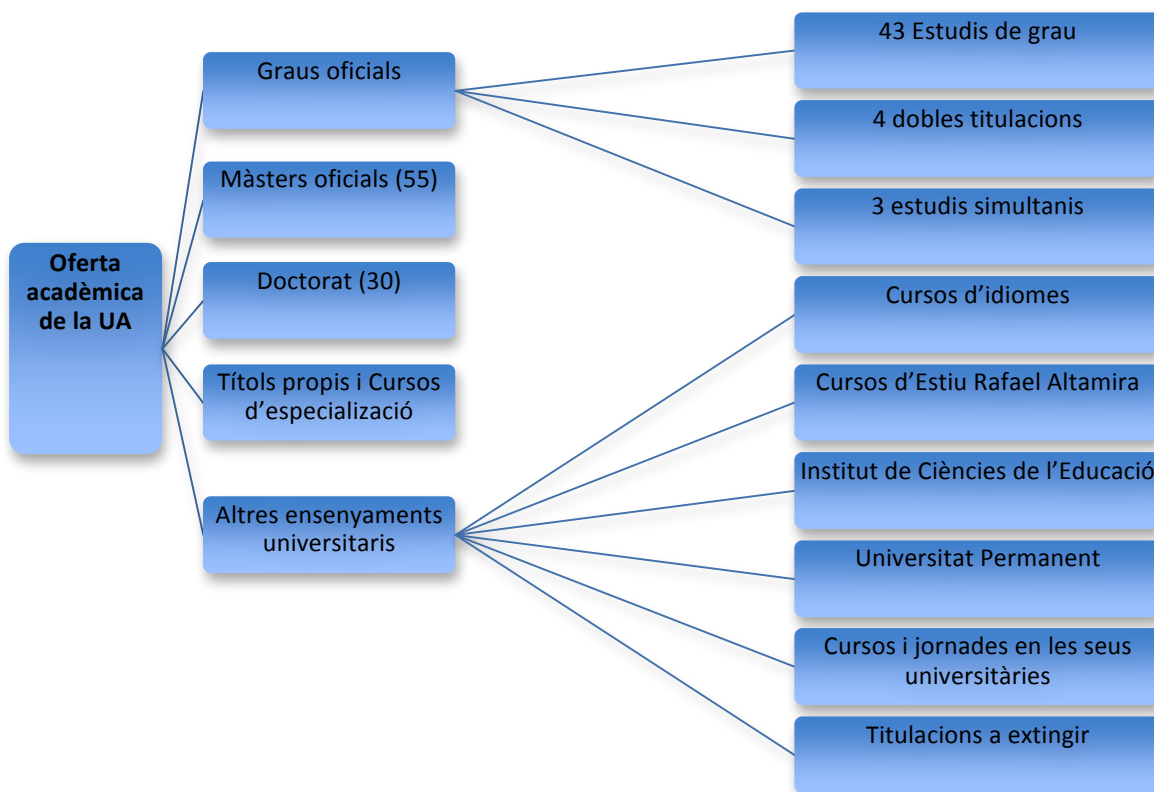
Oferta acadèmica de la UA

Graus oficials

Màsters oficials (55)

Doctorat (30)

Títols propis i Cursos d'especializació

Altres ensenyaments universitaris

43 Estudis de grau

4 dobles titulacions

3 estudis simultanis

Cursos d'idiomes

Cursos d'Estiu Rafael Altamira

Institut de Ciències de l'Educació

Universitat Permanent

Cursos i jornades en les seus universitàries

Titulacions a extingir